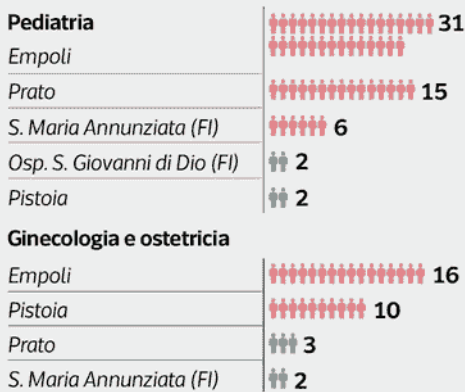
| Pediatria | |
|---|---|
| Empoli | 31 |
| Prato | 15 |
| S. Maria Annunziata (FI) | 6 |
| Osp. S. Giovanni di Dio (FI) | 2 |
| Pistoia | 2 |

| Ginecologia e ostetricia | |
|---|---|
| Empoli | 16 |
| Pistoia | 10 |
| Prato | 3 |
| S. Maria Annunziata (FI) | 2 |